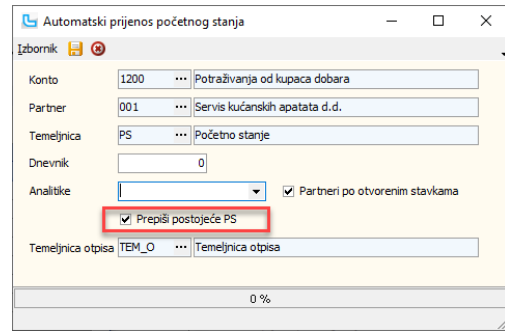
Automatski prijenos početnog stanja

Izbornik

Konto 1200 ... Potraživanja od kupaca dobara

Partner 001 ... Servis kućanskih apatata d.d.

Temeljnica PS ... Početno stanje

Dnevnik 0

Analitike

Partneri po otvorenim stavkama

Prepiši postojeće PS

Temeljnica otpisa TEM_O ... Temeljnica otpisa

0 %